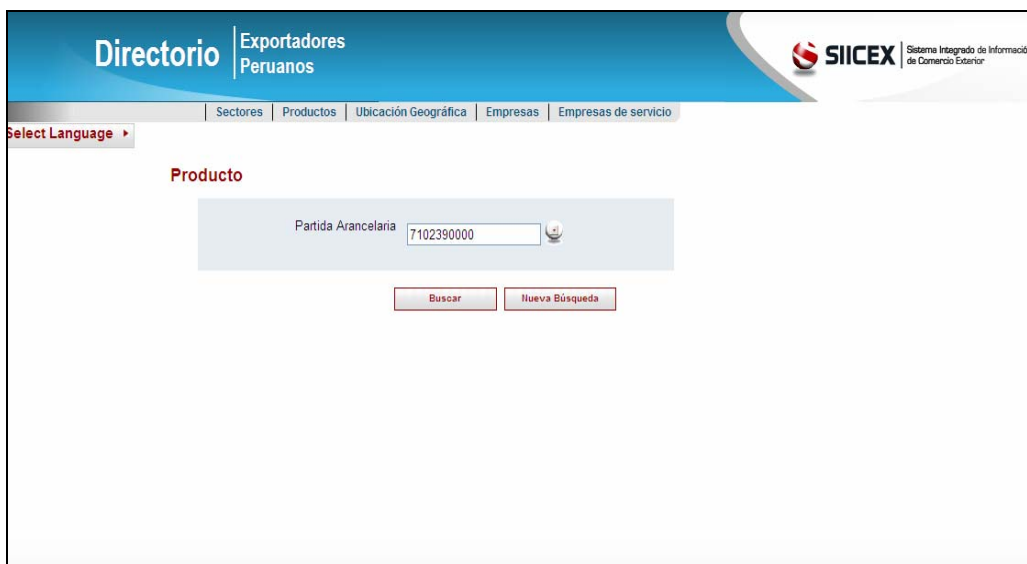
Directorio Exportadores Peruanos

SIICEX Sistema Integrado de Informació de Comercio Exterior

Sectores | Productos | Ubicación Geográfica | Empresas | Empresas de servicio

Select Language ▸

Producto

Partida Arancelaria 7102390000

Buscar

Nueva Búsqueda